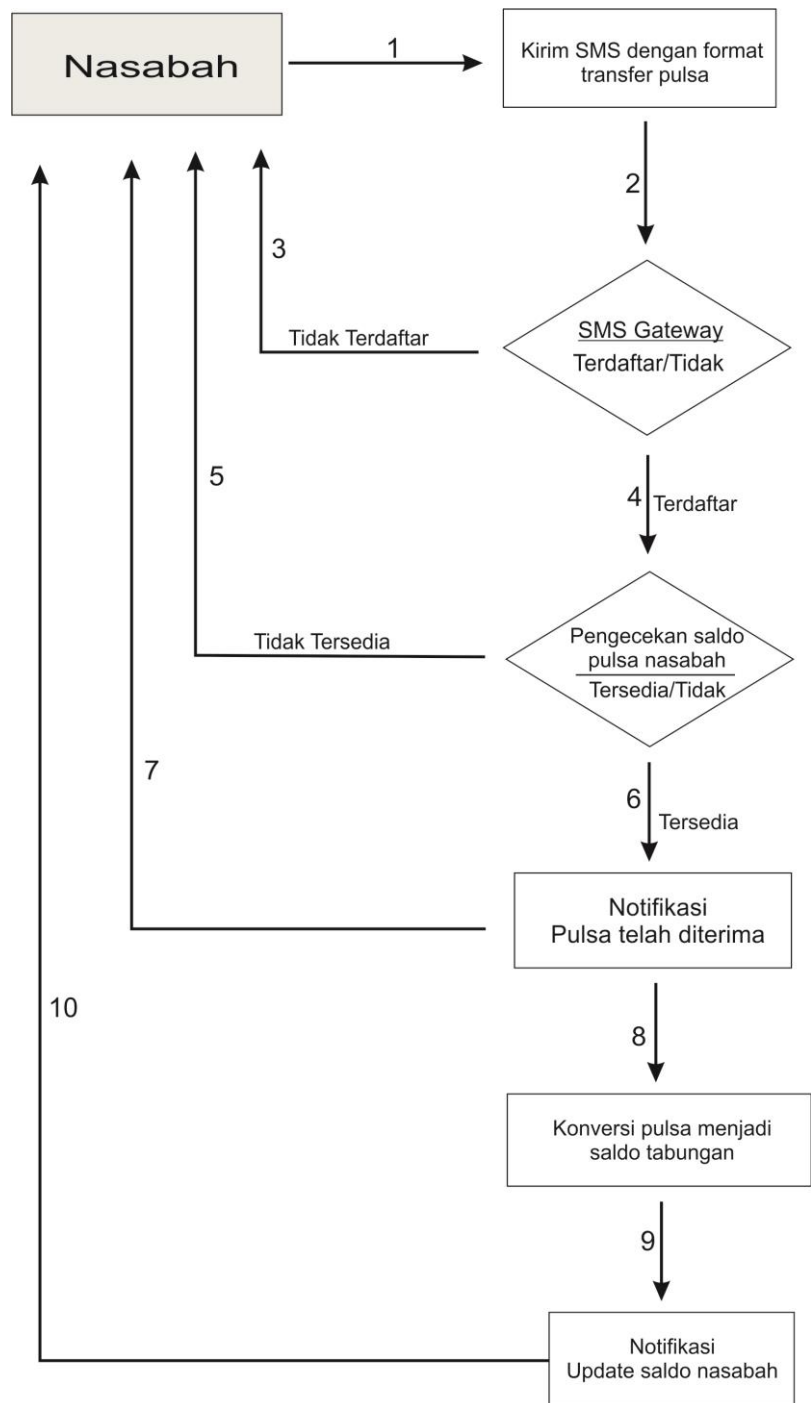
Nasabah

1

Kirim SMS dengan format transfer pulsa

2

3

Tidak Terdaftar

SMS Gateway
Terdaftar/Tidak

5

4 Terdaftar

Tidak Tersedia

Pengecekan saldo pulsa nasabah
Tersedia/Tidak

7

6 Tersedia

Notifikasi
Pulsa telah diterima

10

8

Konversi pulsa menjadi saldo tabungan

9

Notifikasi
Update saldo nasabah